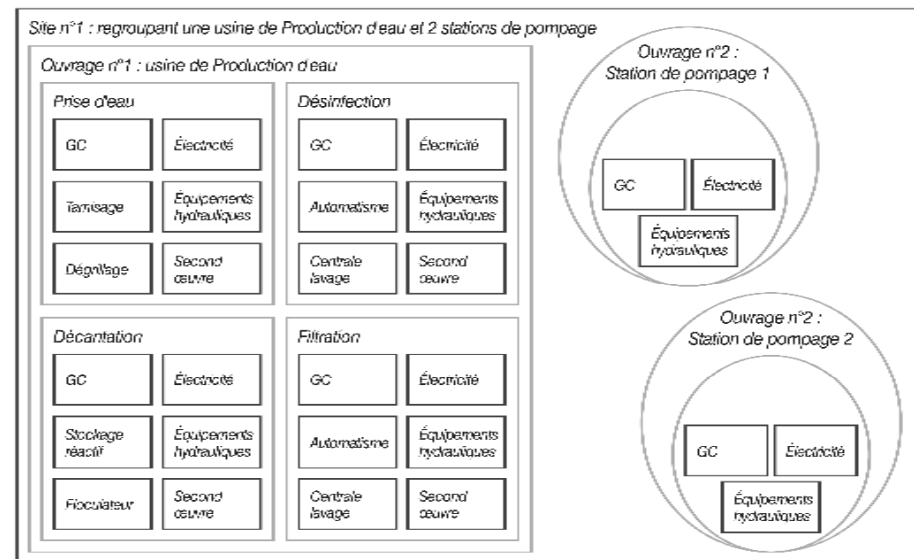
Site n°1 : regroupant une usine de Production d'eau et 2 stations de pompage

Ouvrage n°1 : usine de Production d'eau

Prise d'eau

GC

Électricité

Tamisage

Équipements hydrauliques

Dégrillage

Second œuvre

Désinfection

GC

Électricité

Automatisme

Équipements hydrauliques

Centrale lavage

Second œuvre

Décantation

GC

Électricité

Stockage réactif

Équipements hydrauliques

Floculateur

Second œuvre

Filtration

GC

Électricité

Automatisme

Équipements hydrauliques

Centrale lavage

Second œuvre

Ouvrage n°2 : Station de pompage 1

GC

Électricité

Équipements hydrauliques

Ouvrage n°2 : Station de pompage 2

GC

Électricité

Équipements hydrauliques